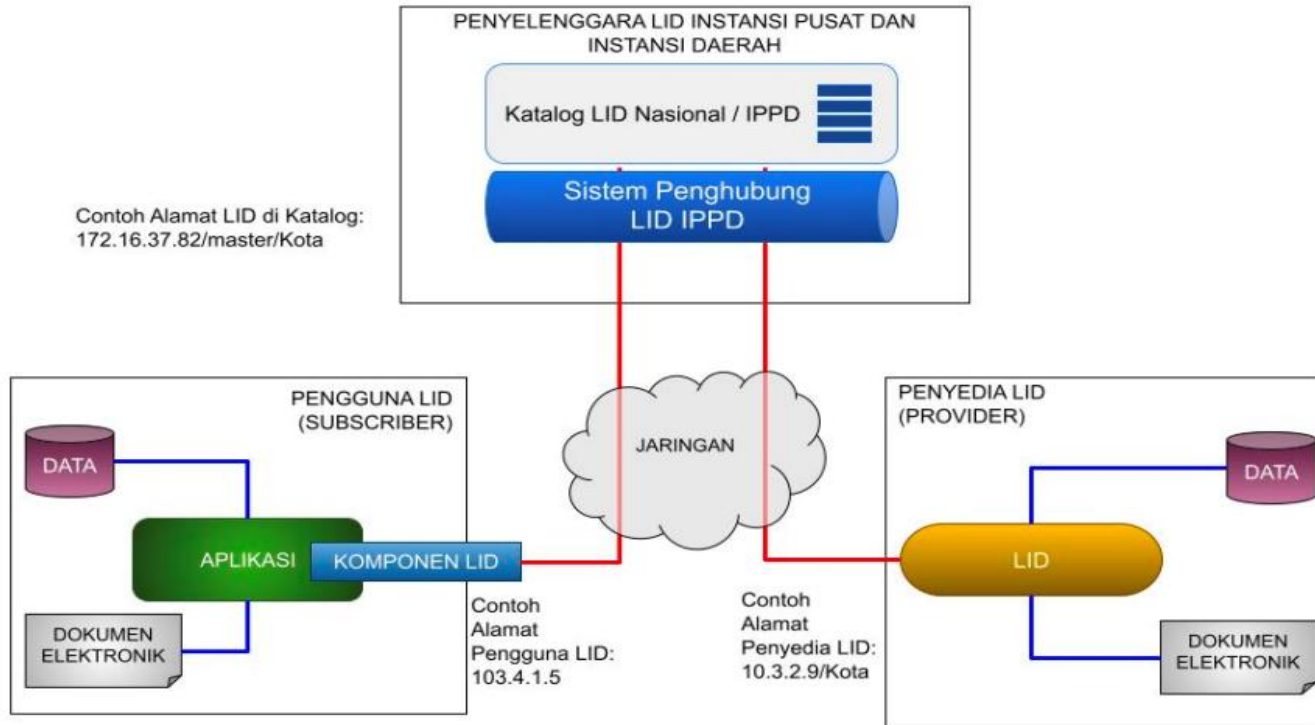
PENYELENGGARA LID INSTANSI PUSAT DAN INSTANSI DAERAH

Katalog LID Nasional / IPPD

Sistem Penghubung LID IPPD

Contoh Alamat LID di Katalog: 172.16.37.82/master/Kota

PENGGUNA LID (SUBSCRIBER)

DATA

APLIKASI

KOMPONEN LID

DOKUMEN ELEKTRONIK

JARINGAN

Contoh Alamat Pengguna LID: 103.4.1.5

Contoh Alamat Penyedia LID: 10.3.2.9/Kota

PENYEDIA LID (PROVIDER)

DATA

LID

DOKUMEN ELEKTRONIK